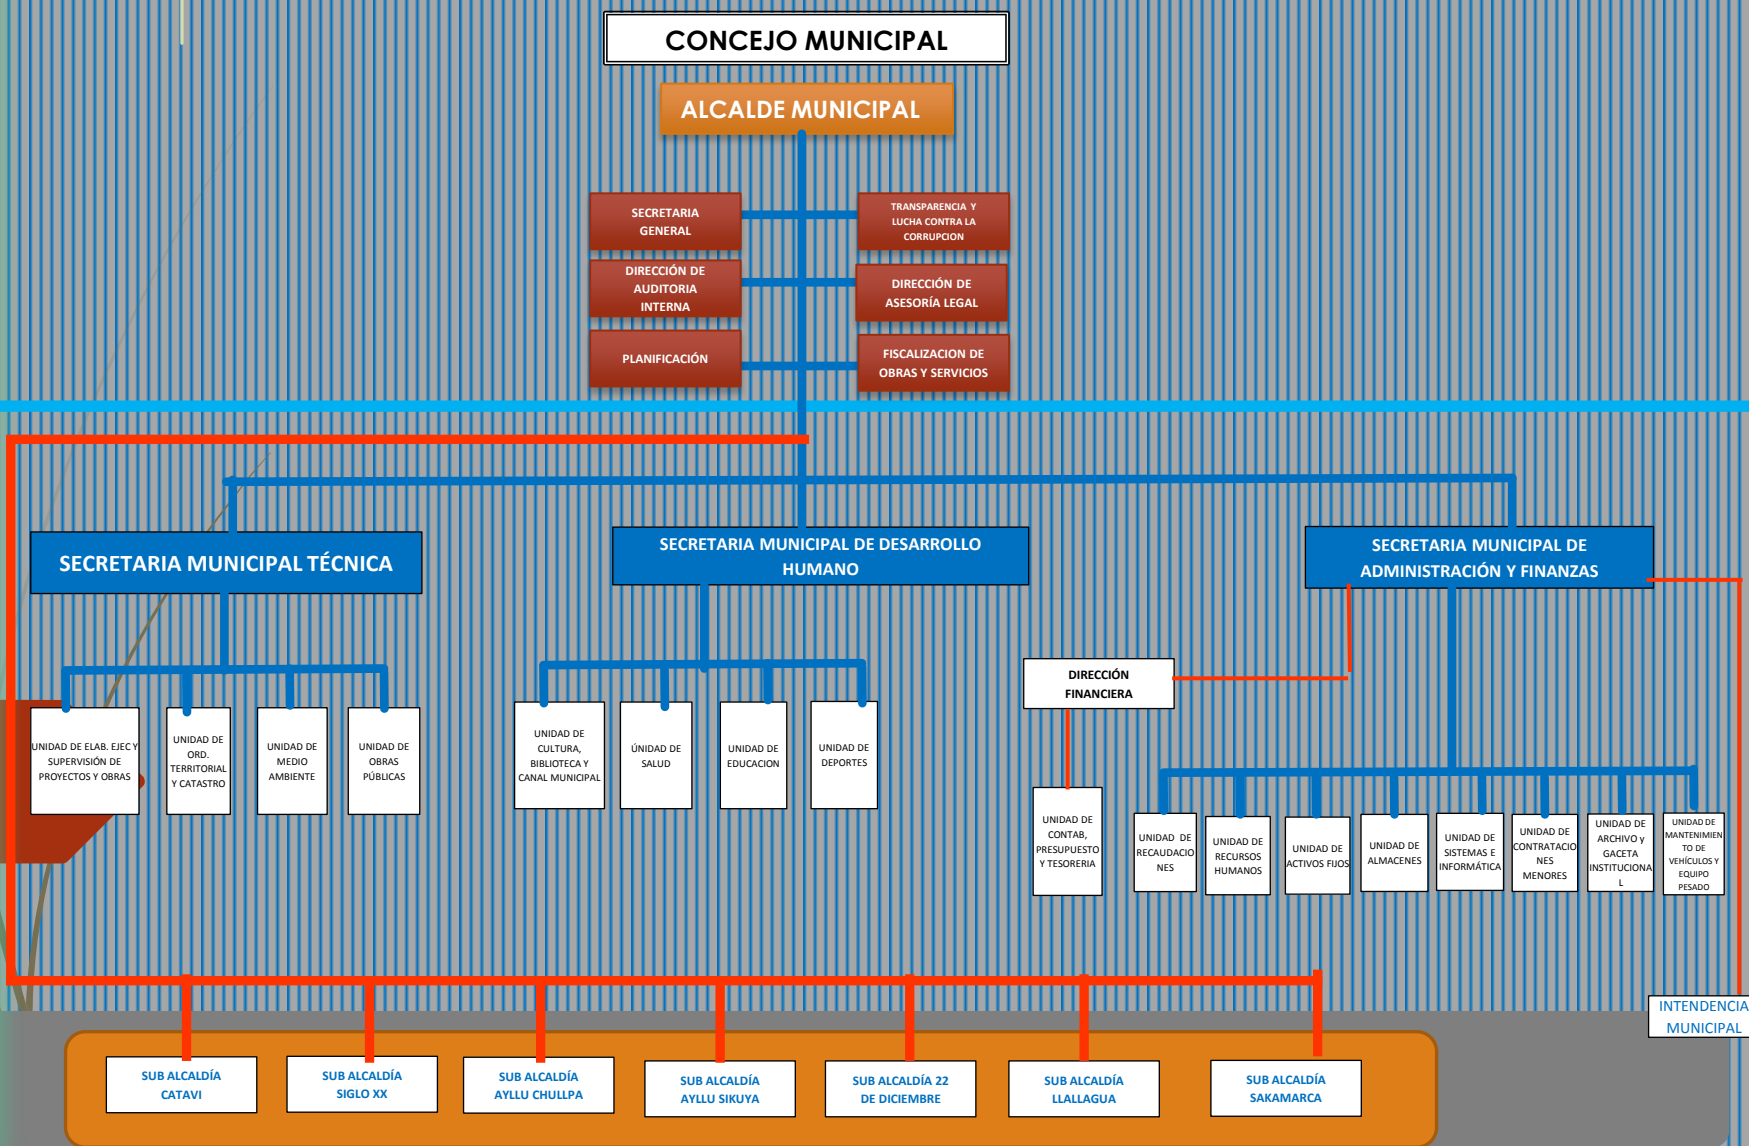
CONCEJO MUNICIPAL

ALCALDE MUNICIPAL

SECRETARIA GENERAL

TRANSPARENCIA Y LUCHA CONTRA LA CORRUPCION

DIRECCIÓN DE AUDITORIA INTERNA

DIRECCIÓN DE ASESORÍA LEGAL

PLANIFICACIÓN

FISCALIZACION DE OBRAS Y SERVICIOS

SECRETARIA MUNICIPAL TÉCNICA

SECRETARIA MUNICIPAL DE DESARROLLO HUMANO

SECRETARIA MUNICIPAL DE ADMINISTRACIÓN Y FINANZAS

UNIDAD DE ELAB. EJEC Y SUPERVISIÓN DE PROYECTOS Y OBRAS

UNIDAD DE ORD. TERRITORIAL Y CATASTRO

UNIDAD DE MEDIO AMBIENTE

UNIDAD DE OBRAS PÚBLICAS

UNIDAD DE CULTURA, BIBLIOTECA Y CANAL MUNICIPAL

ÚNIDAD DE SALUD

UNIDAD DE EDUCACION

UNIDAD DE DEPORTES

DIRECCIÓN FINANCIERA

UNIDAD DE CONTAB, PRESUPUESTO Y TESORERIA

UNIDAD DE RECAUDACIONES

UNIDAD DE RECURSOS HUMANOS

UNIDAD DE ACTIVOS FIJOS

UNIDAD DE ALMACENES

UNIDAD DE SISTEMAS E INFORMÁTICA

UNIDAD DE CONTRATACIONES MENORES

UNIDAD DE ARCHIVO y GACETA INSTITUCIONAL

UNIDAD DE MANTENIMIENTO DE VEHÍCULOS Y EQUIPO PESADO

INTENDENCIA MUNICIPAL

SUB ALCALDÍA CATAVI

SUB ALCALDÍA SIGLO XX

SUB ALCALDÍA AYLLU CHULLPA

SUB ALCALDÍA AYLLU SIKUYA

SUB ALCALDÍA 22 DE DICIEMBRE

SUB ALCALDÍA LLALLAGUA

SUB ALCALDÍA SAKAMARCA